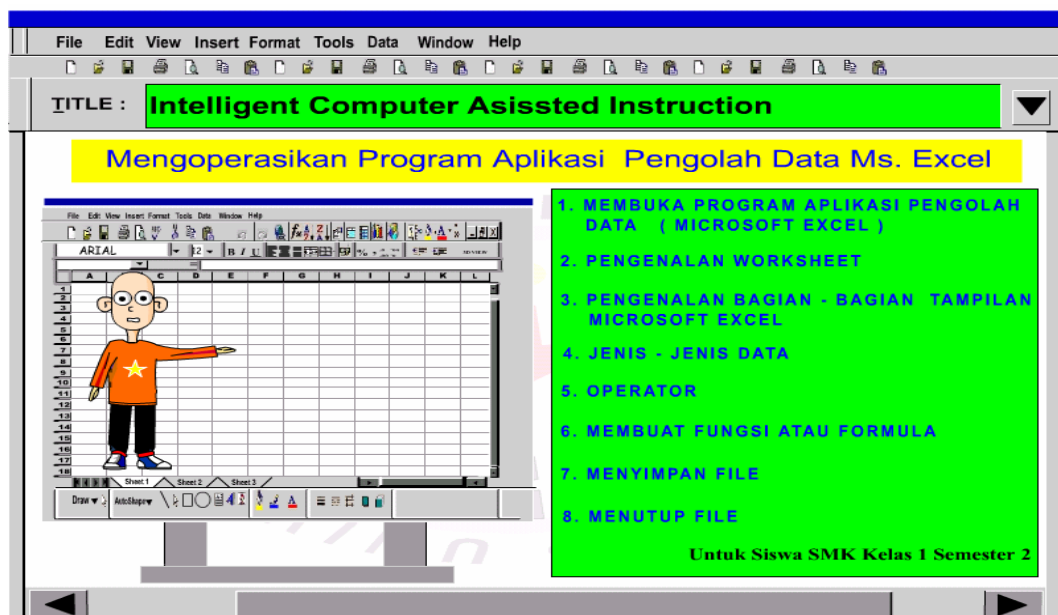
File Edit View Insert Format Tools Data Window Help

TITLE : Intelligent Computer Asissted Instruction

Mengoperasikan Program Aplikasi Pengolah Data Ms. Excel

File Edit View Insert Format Tools Data Window Help

ARIAL 12

| A | B | C | D | E | F | G | H | I | J | K | L |
|---|---|---|---|---|---|---|---|---|---|---|---|

1 2 3 4 5 6 7 8 9 10 11 12 13 14 15 16 17 18

Sheet 1 Sheet 2 Sheet 3

Draw AutoShapes

1. MEMBUKA PROGRAM APLIKASI PENGOLAH DATA ( MICROSOFT EXCEL )

2. PENGENALAN WORKSHEET

3. PENGENALAN BAGIAN - BAGIAN TAMPILAN MICROSOFT EXCEL

4. JENIS - JENIS DATA

5. OPERATOR

6. MEMBUAT FUNGSI ATAU FORMULA

7. MENYIMPAN FILE

8. MENUTUP FILE

Untuk Siswa SMK Kelas 1 Semester 2